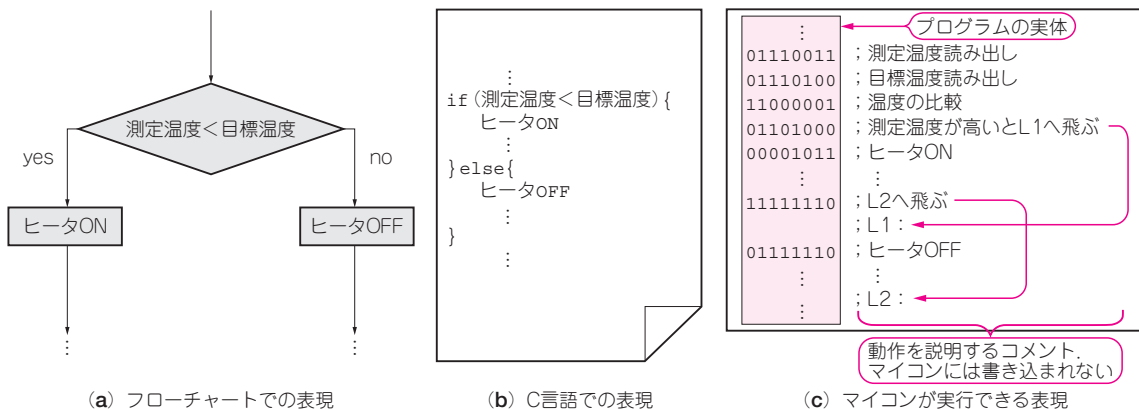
測定温度＜目標温度

yes

no

ヒータON

ヒータOFF

⋮

⋮

(a) フローチャートでの表現

⋮
if (測定温度＜目標温度) {
ヒータON
⋮
} else {
ヒータOFF
⋮
}
⋮

(b) C言語での表現

⋮ プログラムの実体

| | |
|---|---|
| ⋮ | |
| 01110011 | ；測定温度読み出し |
| 01110100 | ；目標温度読み出し |
| 11000001 | ；温度の比較 |
| 01101000 | ；測定温度が高いとL1へ飛ぶ |
| 00001011 | ；ヒータON |
| ⋮ | ⋮ |
| 11111110 | ；L2へ飛ぶ |
| | ；L1： |
| 01111110 | ；ヒータOFF |
| ⋮ | ⋮ |
| ⋮ | ；L2： |

動作を説明するコメント．マイコンには書き込まれない

(c) マイコンが実行できる表現